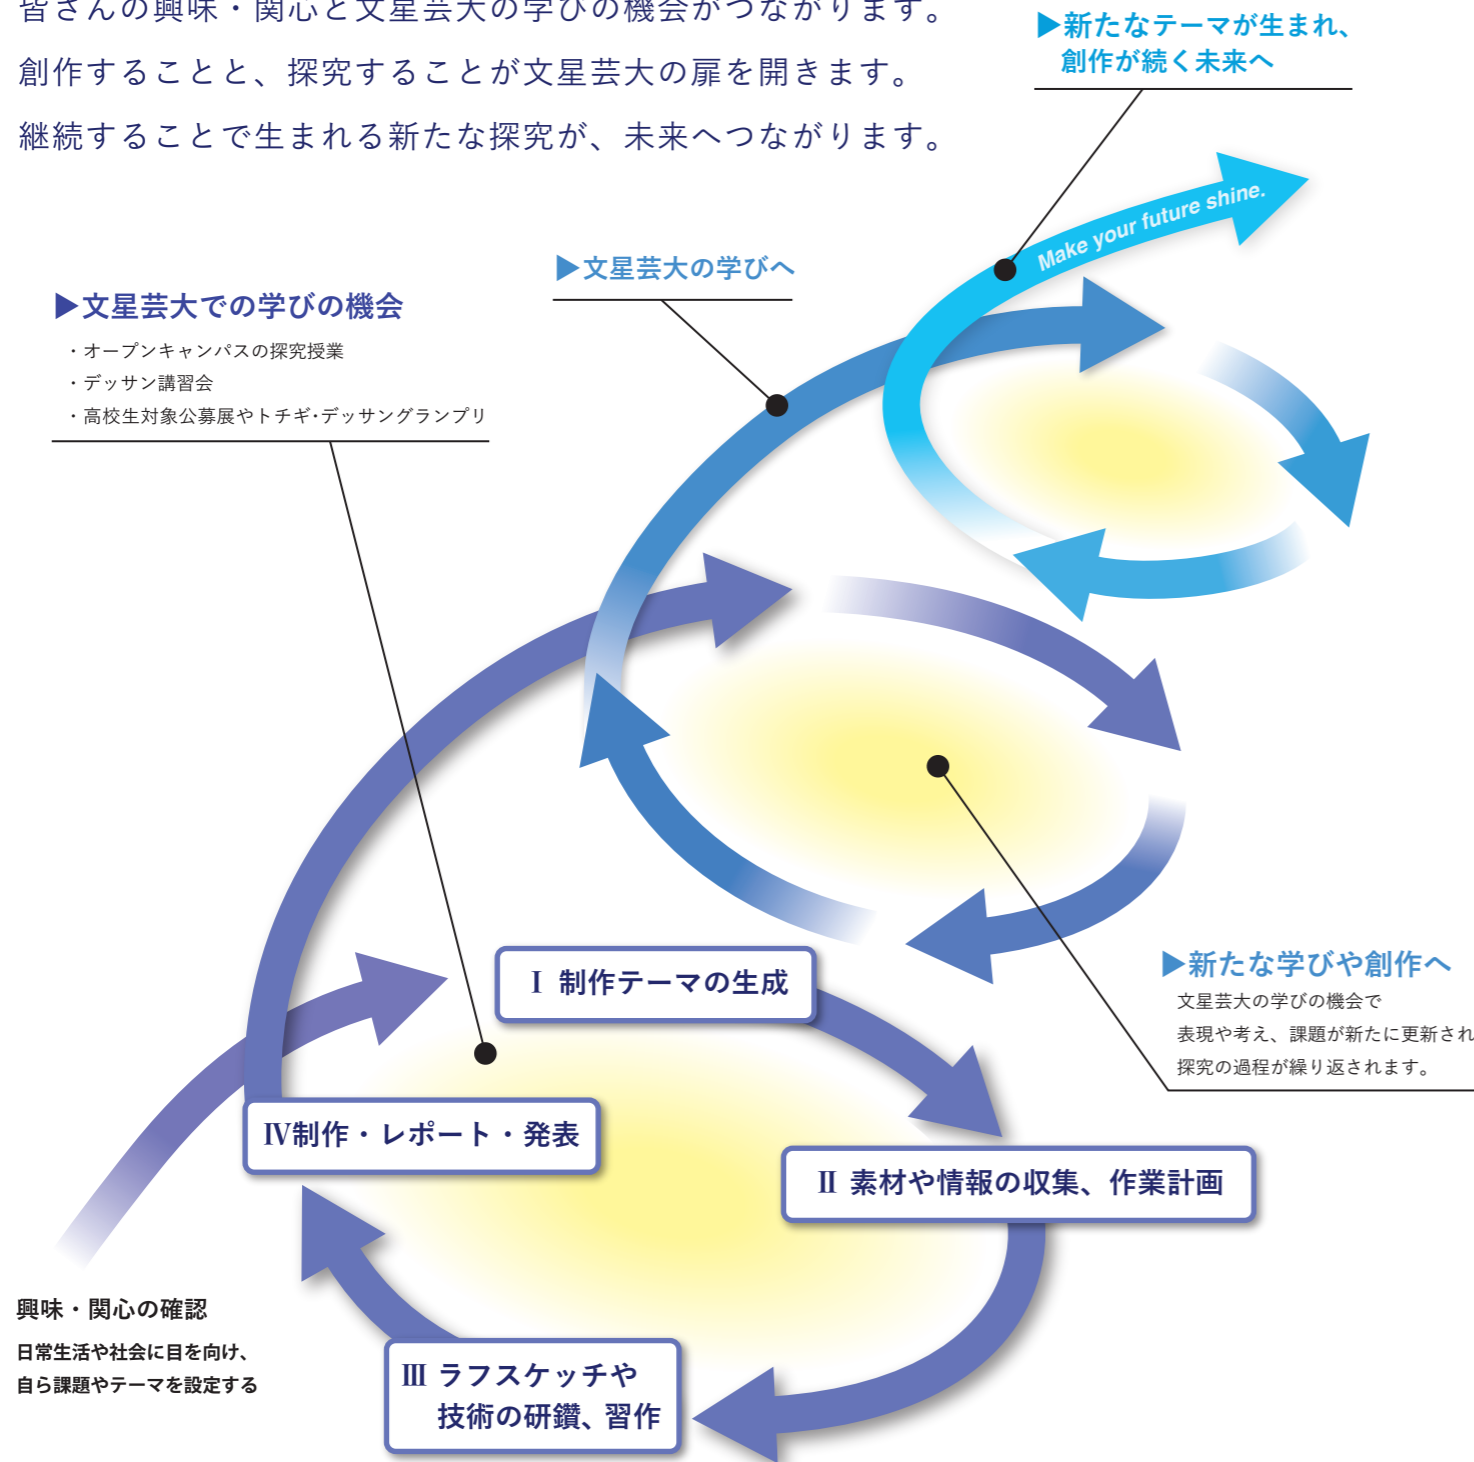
皆さんの興味・関心と文星芸大の学びの機会がつながります。
創作することと、探究することが文星芸大の扉を開きます。
継続することで生まれる新たな探究が、未来へつながります。

▶新たなテーマが生まれ、創作が続く未来へ

Make your future shine.

▶文星芸大の学びへ

▶文星芸大での学びの機会
・オープンキャンパスの探究授業
・デッサン講習会
・高校生対象公募展やトチギ･デッサングランプリ

▶新たな学びや創作へ
文星芸大の学びの機会で
表現や考え、課題が新たに更新され
探究の過程が繰り返されます。

Ⅰ 制作テーマの生成

Ⅱ 素材や情報の収集、作業計画

Ⅲ ラフスケッチや技術の研鑽、習作

Ⅳ制作・レポート・発表

興味・関心の確認
日常生活や社会に目を向け、
自ら課題やテーマを設定する